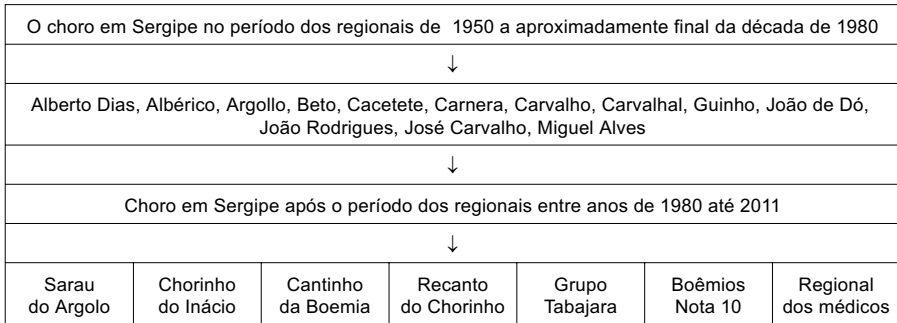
O choro em Sergipe no período dos regionais de 1950 a aproximadamente final da década de 1980

↓

Alberto Dias, Albérico, Argollo, Beto, Cacetete, Carnera, Carvalho, Carvalhal, Guinho, João de Dó, João Rodrigues, José Carvalho, Miguel Alves

↓

Choro em Sergipe após o período dos regionais entre anos de 1980 até 2011

↓

| Sarau do Argolo | Chorinho do Inácio | Cantinho da Boemia | Recanto do Chorinho | Grupo Tabajara | Boêmios Nota 10 | Regional dos médicos |
|---|---|---|---|---|---|---|